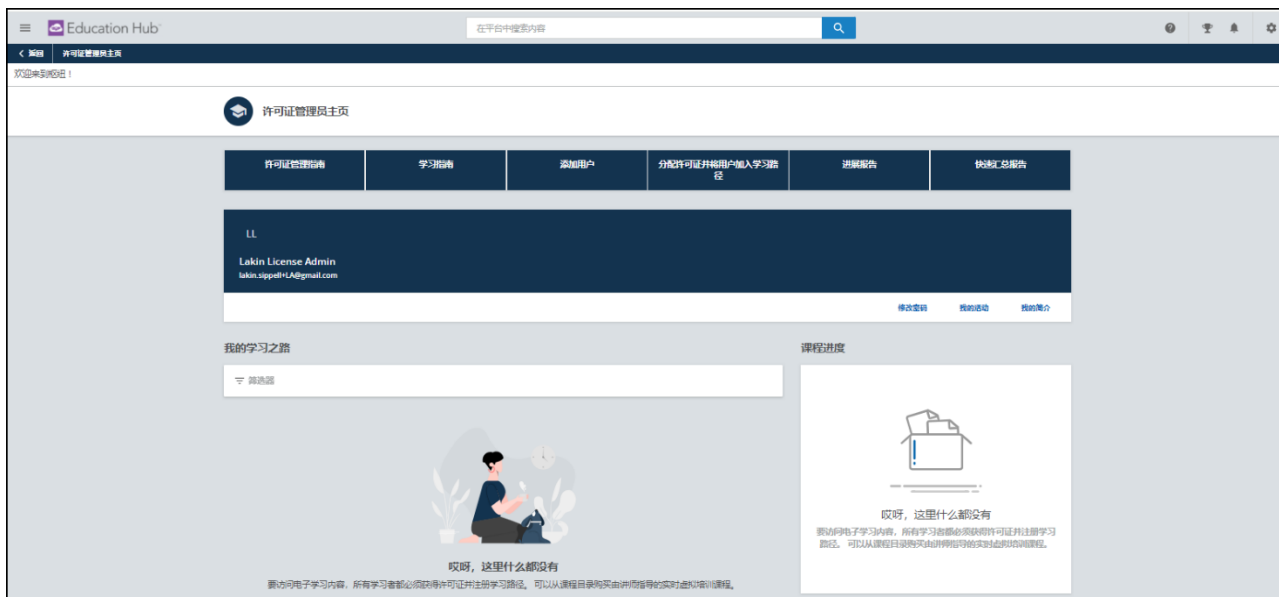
Education Hub

在平台中搜索内容

返回 许可证管理员主页

欢迎来到您组！

许可证管理员主页

| 许可证管理指南 | 学习指南 | 添加用户 | 分配许可证并将用户加入学习路径 | 进展报告 | 快速汇总报告 |
|---|---|---|---|---|---|

LL

Lakin License Admin
lakin.sippell+LA@gmail.com

修改密码 我的活动 我的简介

我的学习之路

筛选器

哎呀，这里什么都没有
要访问电子学习内容，所有学习者都必须获得许可证并注册学习路径。可以从课程目录购买由讲师指导的实时虚拟培训课程。

课程进度

哎呀，这里什么都没有
要访问电子学习内容，所有学习者都必须获得许可证并注册学习路径。可以从课程目录购买由讲师指导的实时虚拟培训课程。